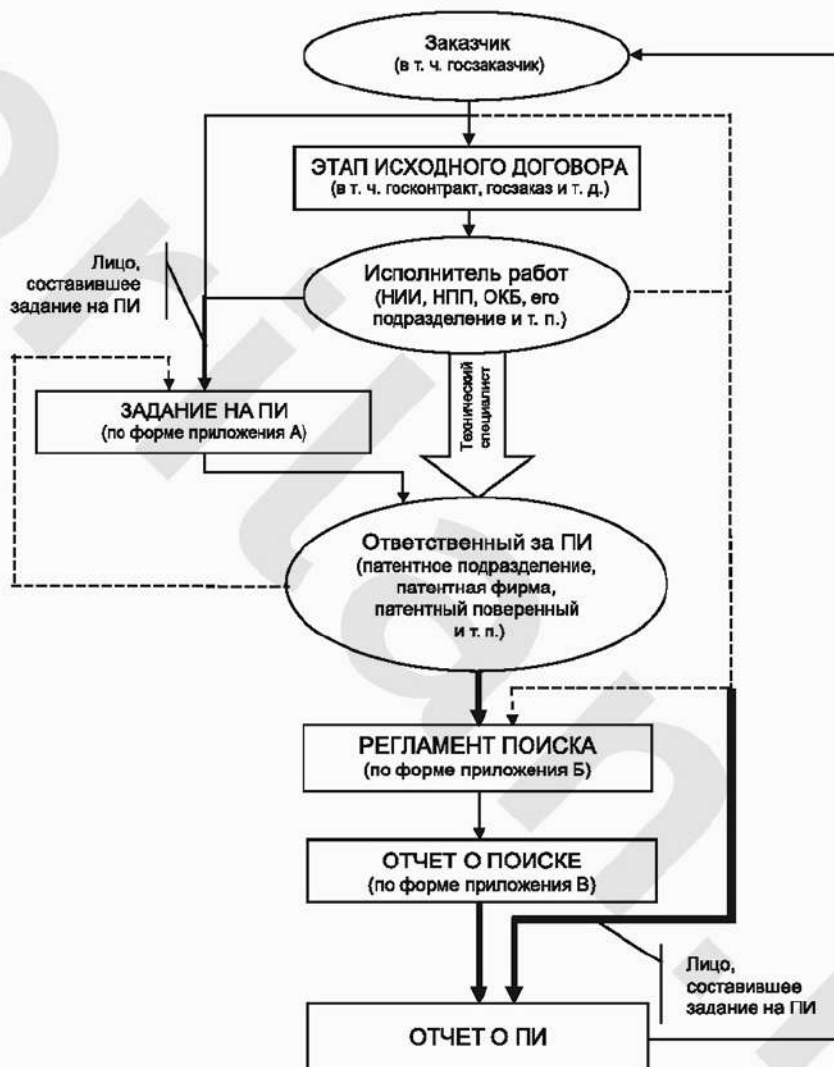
Заказчик
(в т. ч. госзаказчик)

ЭТАП ИСХОДНОГО ДОГОВОРА
(в т. ч. госконтракт, госзаказ и т. д.)

Лицо, составившее задание на ПИ

Исполнитель работ
(НИИ, НПП, ОКБ, его подразделение и т. п.)

Технический специалист

ЗАДАНИЕ НА ПИ
(по форме приложения А)

Ответственный за ПИ
(патентное подразделение, патентная фирма, патентный поверенный и т. п.)

РЕГЛАМЕНТ ПОИСКА
(по форме приложения Б)

ОТЧЕТ О ПОИСКЕ
(по форме приложения В)

Лицо, составившее задание на ПИ

ОТЧЕТ О ПИ